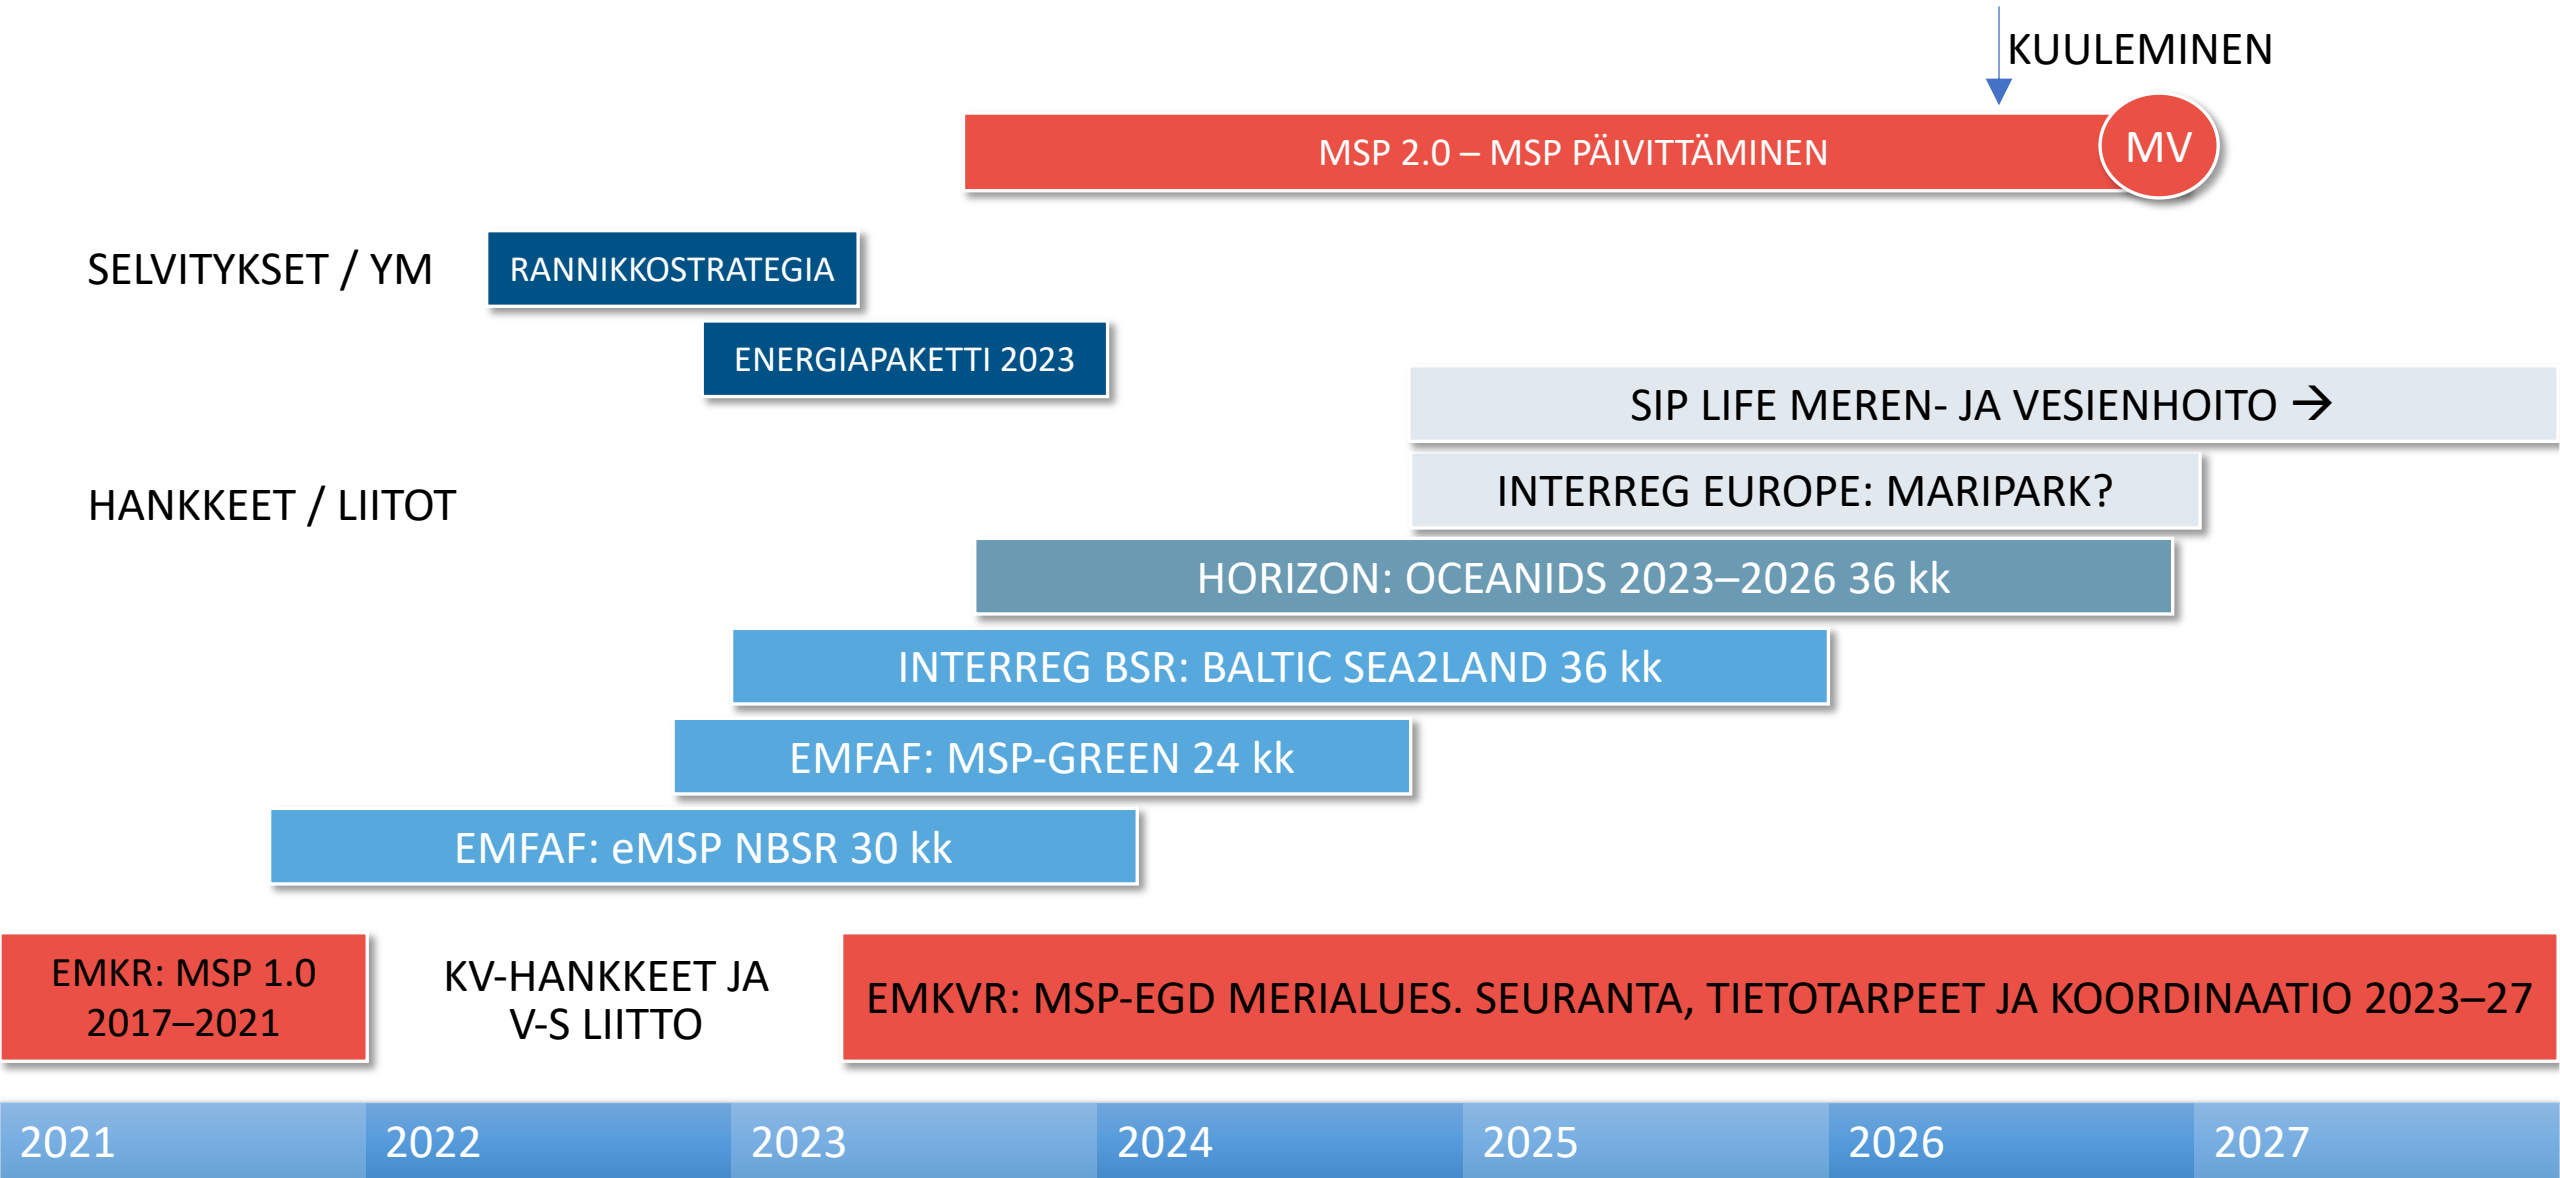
KUULEMINEN

MSP 2.0 – MSP PÄIVITTÄMINEN

MV

SELVITYKSET / YM

RANNIKKOSTRATEGIA

ENERGIAPAKETTI 2023

SIP LIFE MEREN- JA VESIENHOITO →

HANKKEET / LIITOT

INTERREG EUROPE: MARIPARK?

HORIZON: OCEANIDS 2023–2026 36 kk

INTERREG BSR: BALTIC SEA2LAND 36 kk

EMFAF: MSP-GREEN 24 kk

EMFAF: eMSP NBSR 30 kk

EMKR: MSP 1.0 2017–2021

KV-HANKKEET JA V-S LIITTO

EMKVR: MSP-EGD MERIALUES. SEURANTA, TIETOTARPEET JA KOORDINAATIO 2023–27

| 2021 | 2022 | 2023 | 2024 | 2025 | 2026 | 2027 |